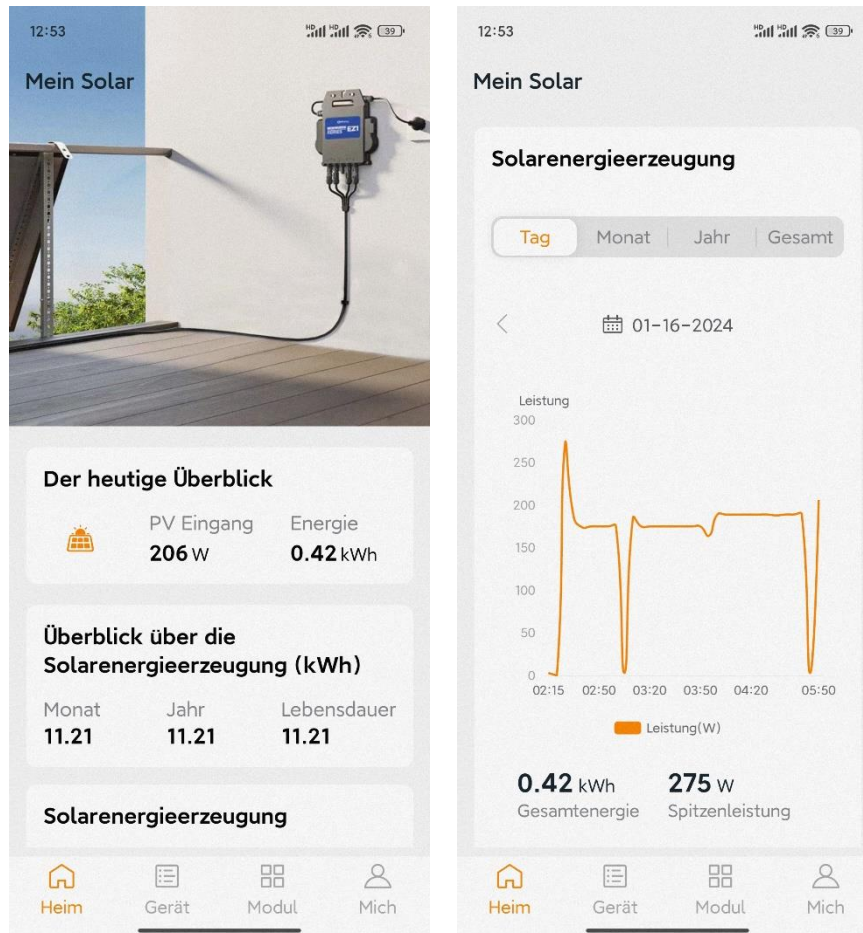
12:53

39

Mein Solar

EZ1

Der heutige Überblick

PV Eingang
206 W

Energie
0.42 kWh

Überblick über die Solarenergieerzeugung (kWh)

Monat
11.21

Jahr
11.21

Lebensdauer
11.21

Solarenergieerzeugung

Heim | Gerät | Modul | Mich

12:53

39

Mein Solar

Solarenergieerzeugung

Tag | Monat | Jahr | Gesamt

01-16-2024

Leistung
300
250
200
150
100
50
0
02:15 02:50 03:20 03:50 04:20 05:50

Leistung(W)

0.42 kWh
Gesamtenergie

275 W
Spitzenleistung

Heim | Gerät | Modul | Mich